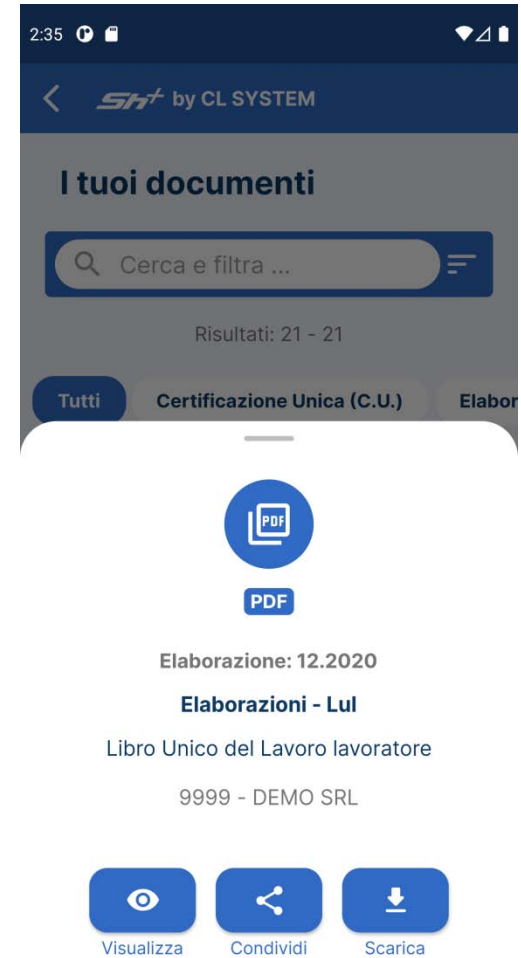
2:35

$Sh^+$ by CL SYSTEM

I tuoi documenti

Cerca e filtra ...

Risultati: 21 - 21

Tutti

Certificazione Unica (C.U.)

Elabor

PDF

PDF

Elaborazione: 12.2020

Elaborazioni - Lul

Libro Unico del Lavoro lavoratore

9999 - DEMO SRL

Visualizza

Condividi

Scarica